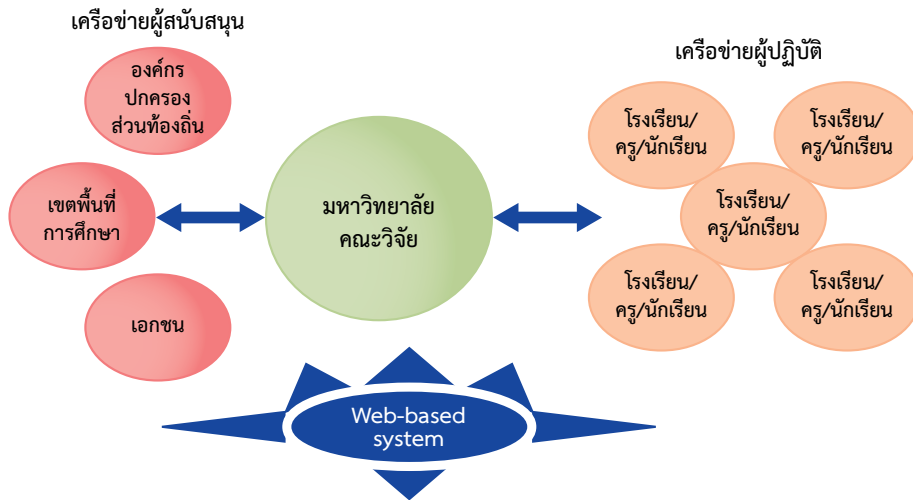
เครือข่ายผู้สนับสนุน

องค์กร ปกครอง ส่วนท้องถิ่น

เขตพื้นที่ การศึกษา

เอกชน

มหาวิทยาลัย คณะวิจัย

เครือข่ายผู้ปฏิบัติ

โรงเรียน/ ครู/นักเรียน

โรงเรียน/ ครู/นักเรียน

โรงเรียน/ ครู/นักเรียน

โรงเรียน/ ครู/นักเรียน

โรงเรียน/ ครู/นักเรียน

Web-based system